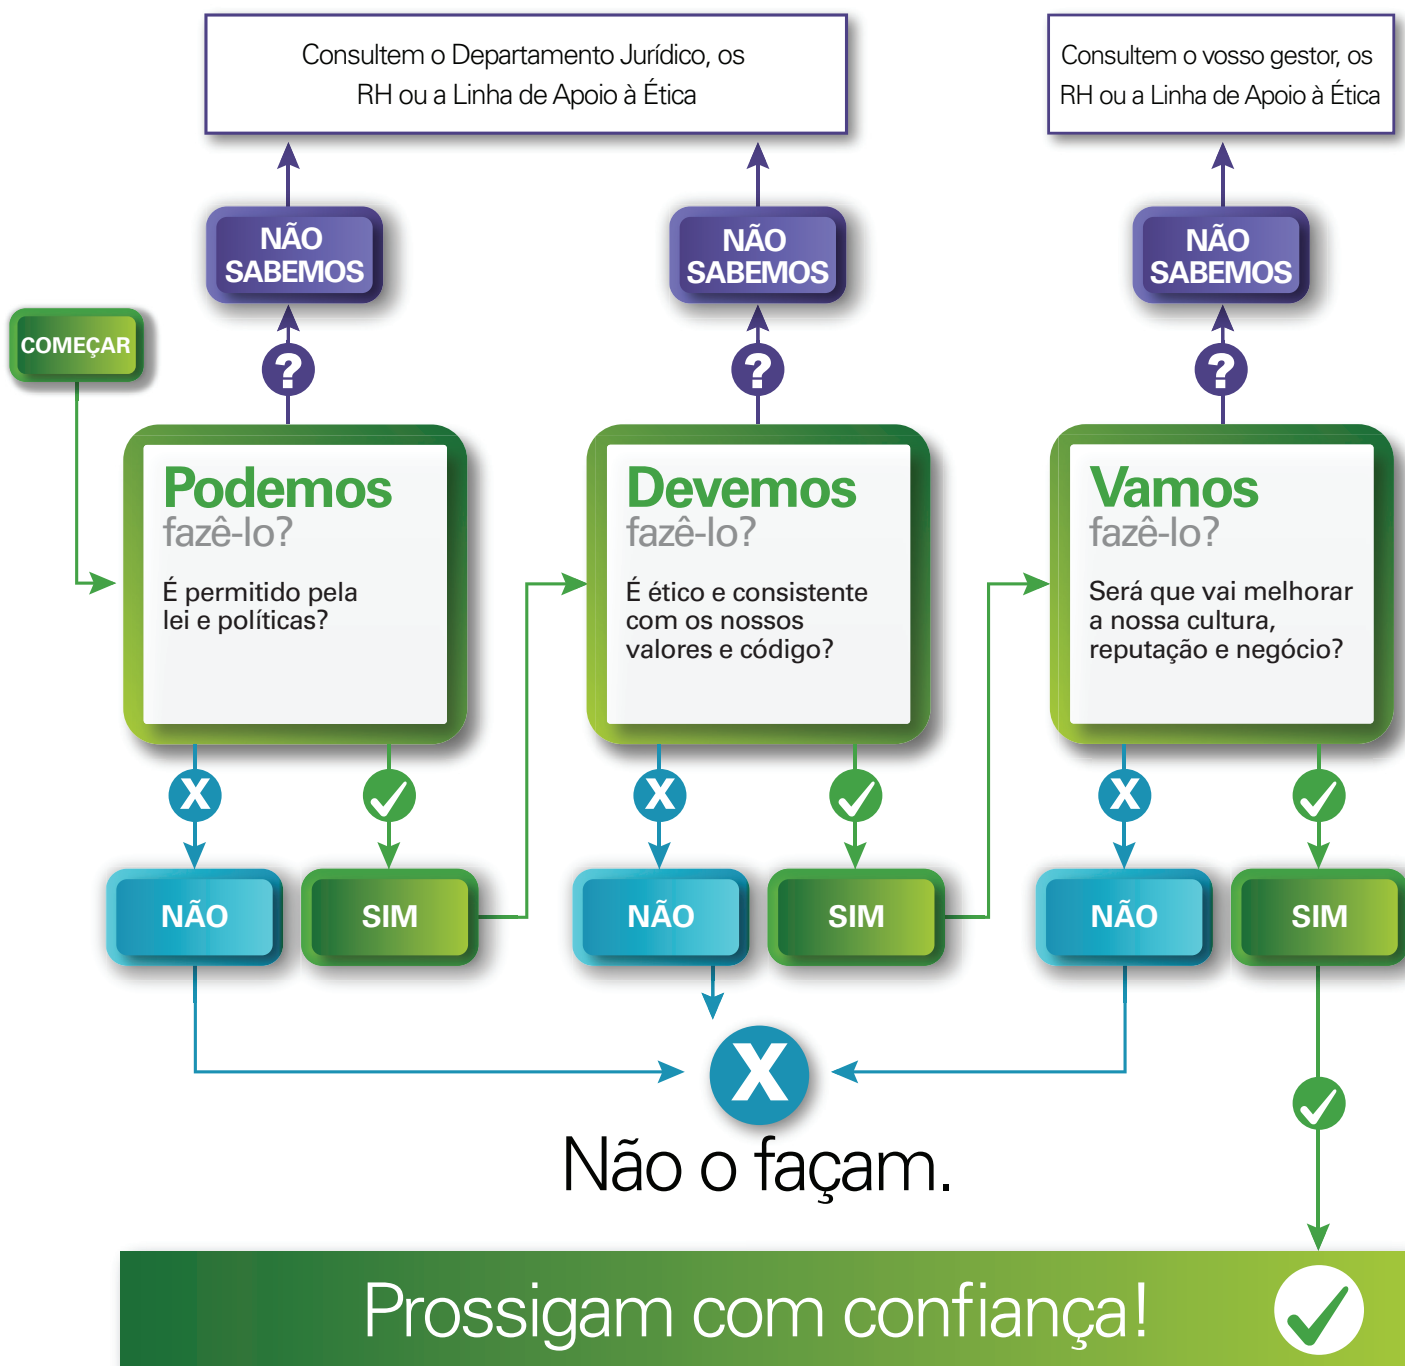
Consultem o Departamento Jurídico, os RH ou a Linha de Apoio à Ética

Consultem o vosso gestor, os RH ou a Linha de Apoio à Ética

NÃO SABEMOS

NÃO SABEMOS

NÃO SABEMOS

COMEÇAR

?

?

?

Podemos fazê-lo?

É permitido pela lei e políticas?

Devemos fazê-lo?

É ético e consistente com os nossos valores e código?

Vamos fazê-lo?

Será que vai melhorar a nossa cultura, reputação e negócio?

NÃO

SIM

NÃO

SIM

NÃO

SIM

Não o façam.

Prossigam com confiança!